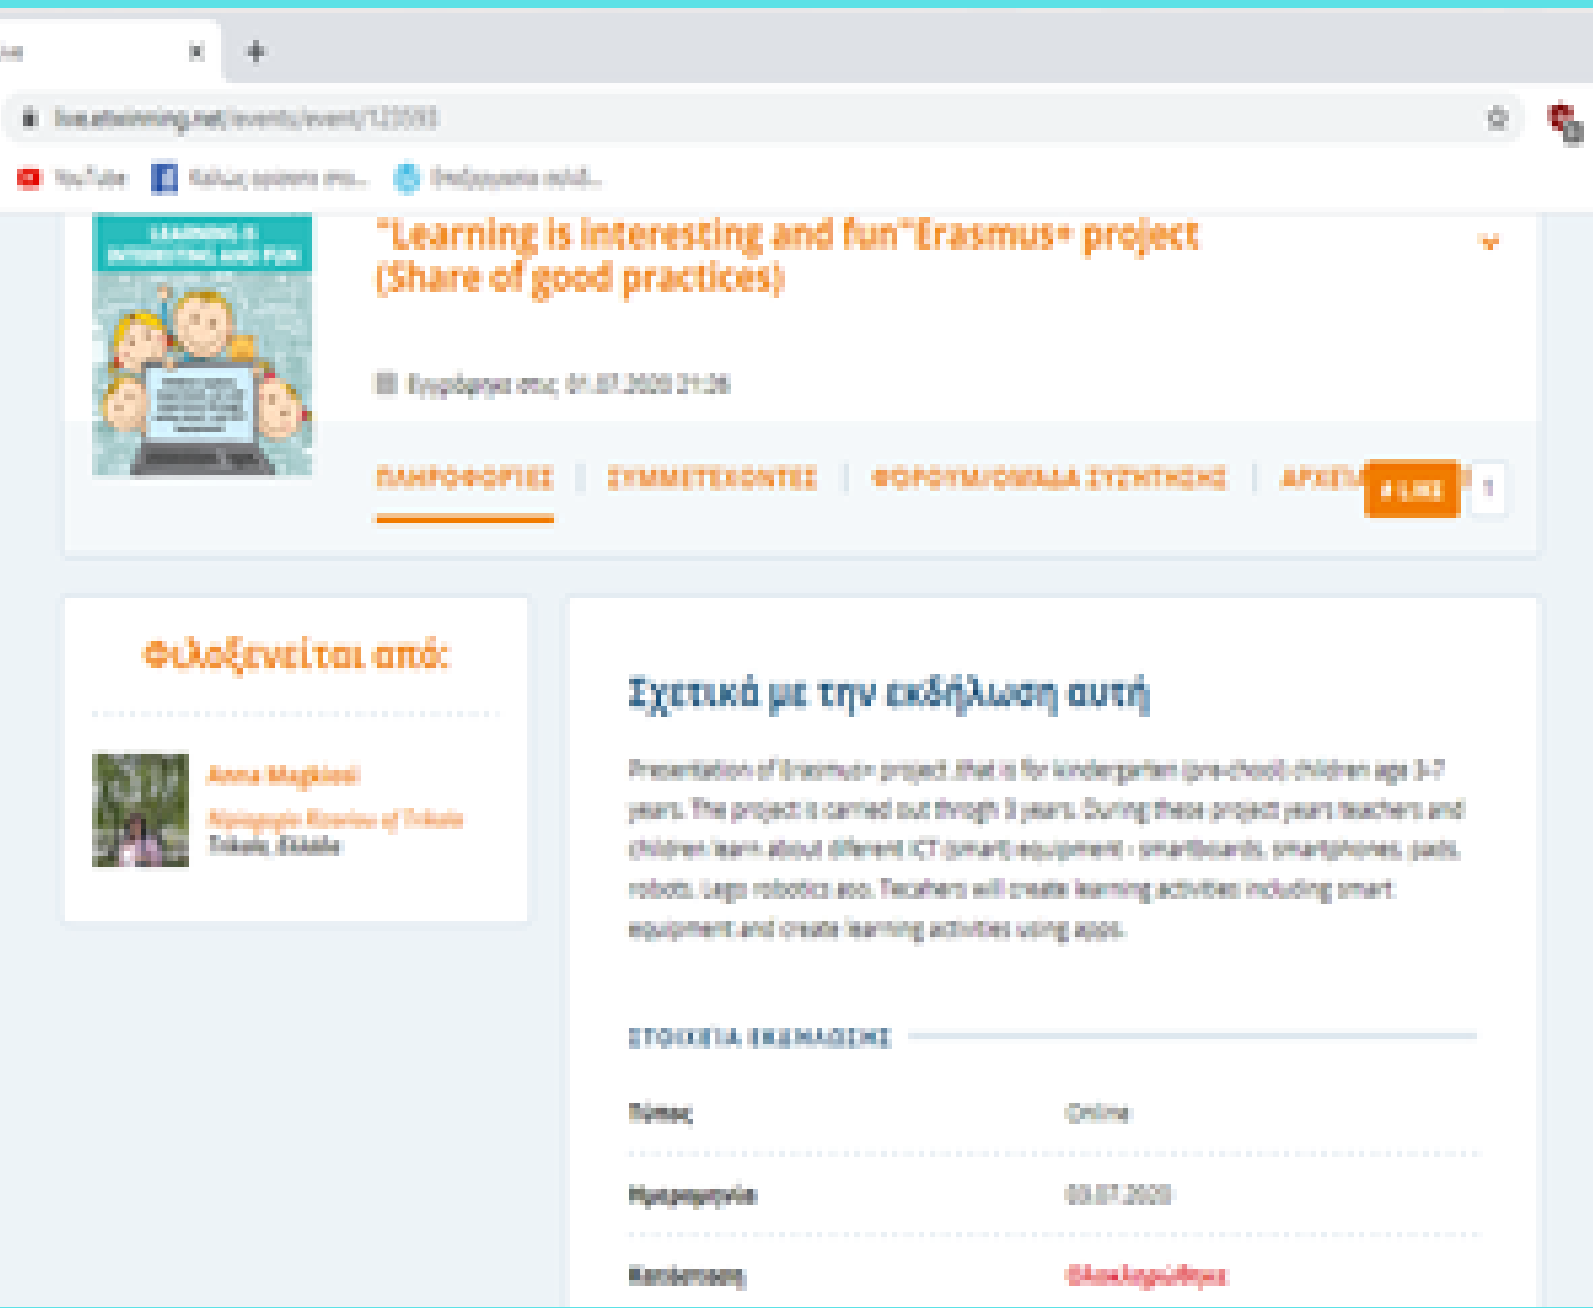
live.etwinning.net/events/event/123593

YouTube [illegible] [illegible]

LEARNING IS INTERESTING AND FUN

"Learning is interesting and fun"Erasmus+ project (Share of good practices)

Εγγράφηκε στις 01.07.2020 21:36

ΠΛΗΡΟΦΟΡΙΕΣ | ΣΥΜΜΕΤΕΧΟΝΤΕΣ | ΦΟΡΟΥΜ/ΟΜΑΔΑ ΣΥΖΗΤΗΣΗΣ | ΑΡΧΕΙ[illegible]

LIKE 1

Φιλοξενείται από:

Anna Magklavi
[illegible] of Trikala
Trikala, Ελλάδα

Σχετικά με την εκδήλωση αυτή

Presentation of Erasmus+ project ,that is for kindergarten (pre-school) children age 3-7 years. The project is carried out throgh 3 years. During these project years teachers and children learn about diferent ICT (smart) equipment - smartboards, smartphones, pads, robots, Lego robotics ecc. Teachers will create learning activities including smart equipment and create learning activities using apps.

ΣΤΟΙΧΕΙΑ ΕΚΔΗΛΩΣΗΣ

| Τόπος | Online |
|---|---|
| Ημερομηνία | 03.07.2020 |
| Κατάσταση | Ολοκληρώθηκε |